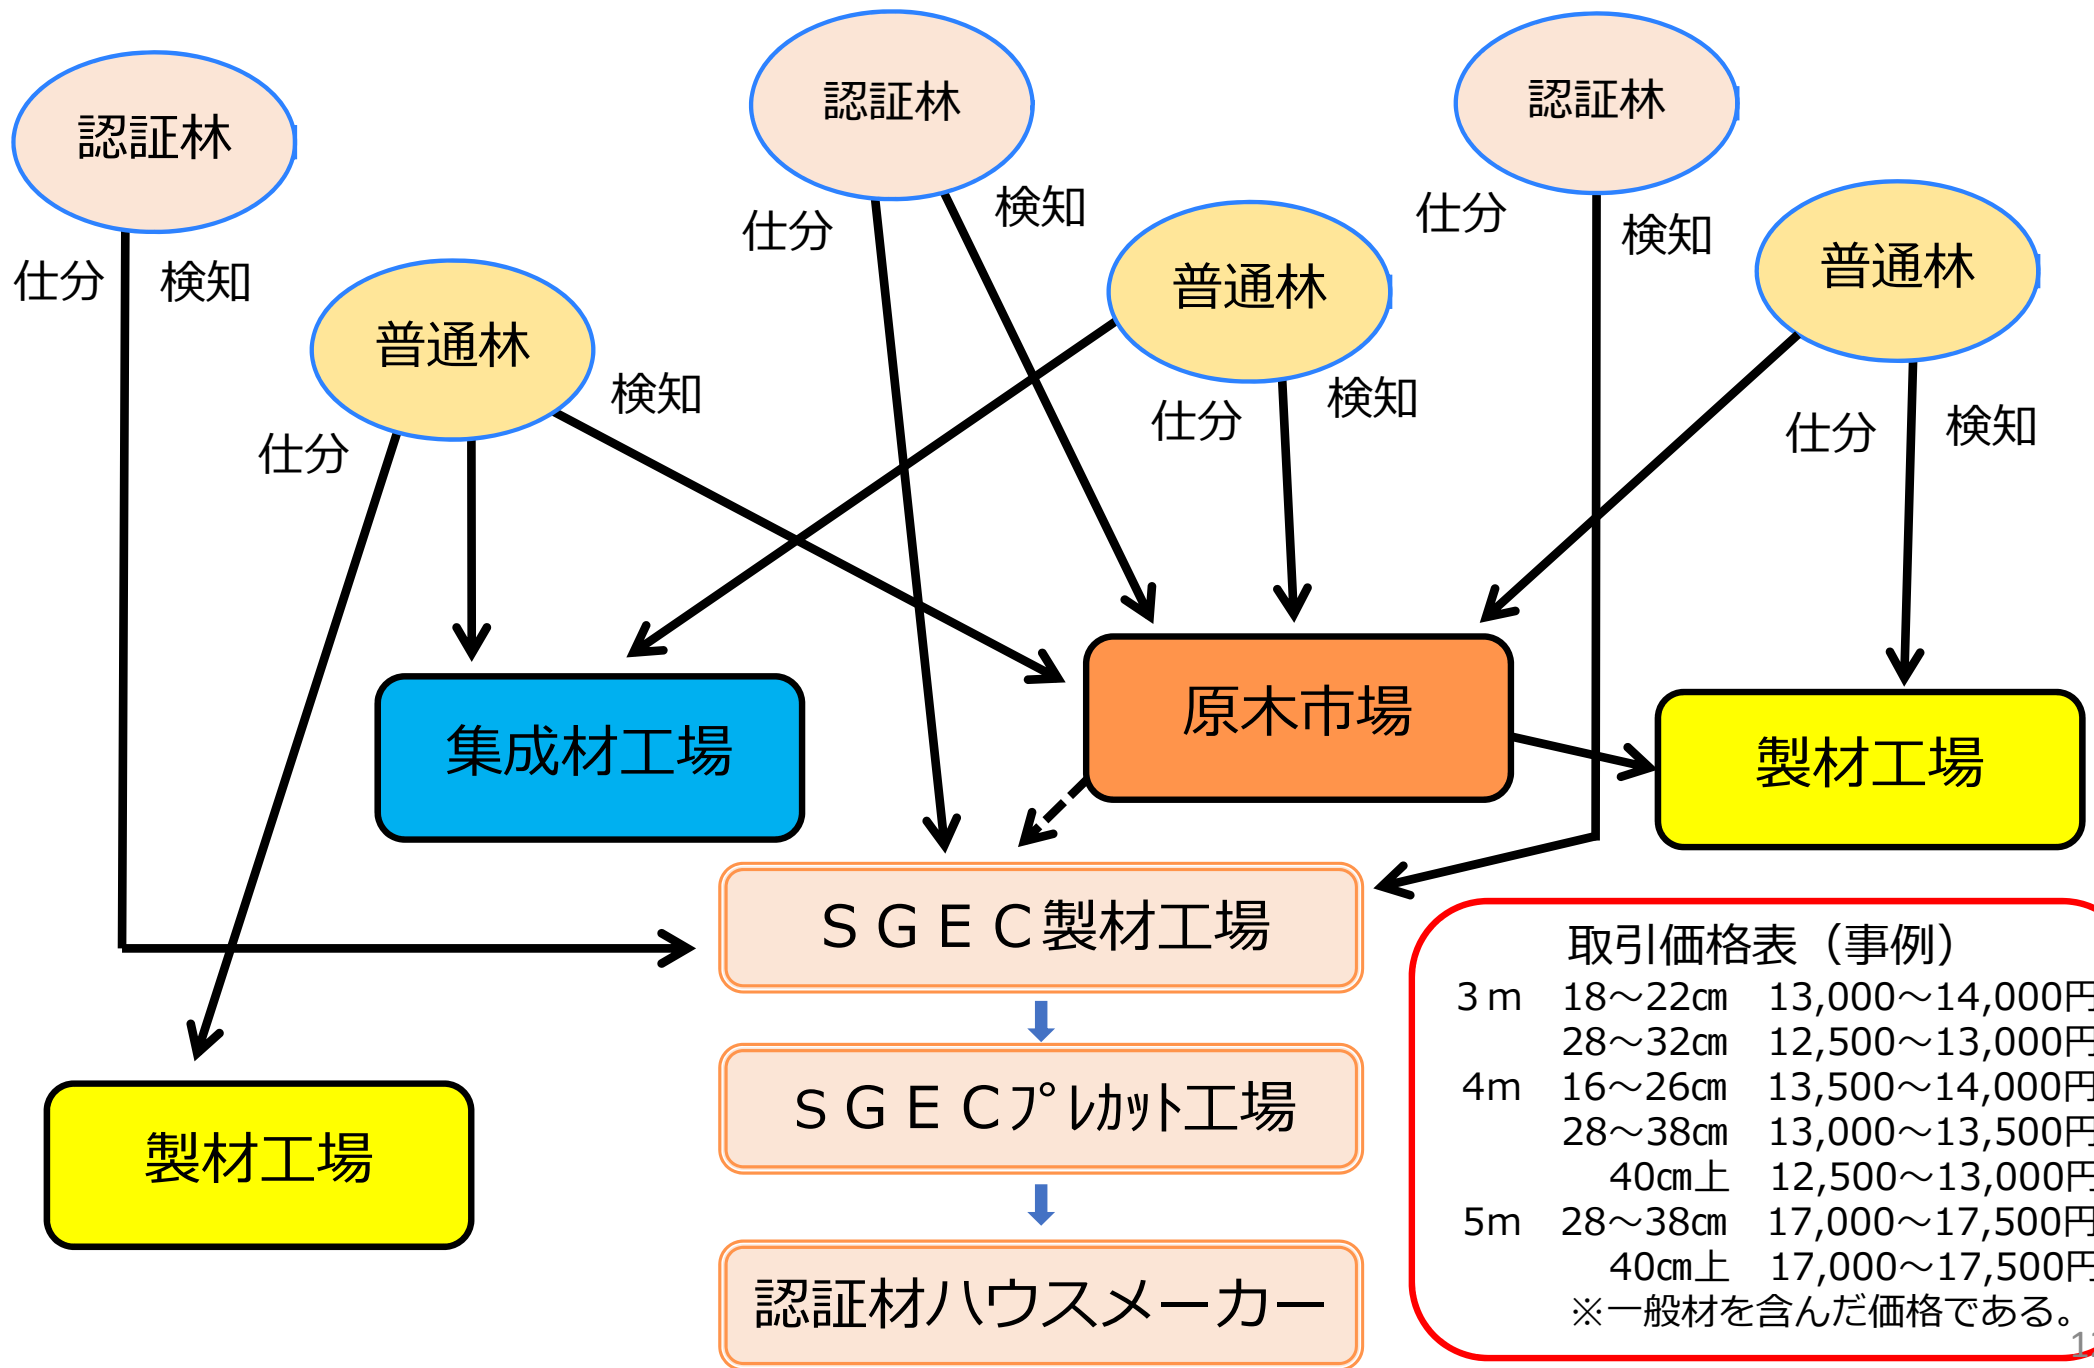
認証林

認証林

認証林

仕分

検知

仕分

検知

仕分

検知

普通林

普通林

普通林

仕分

検知

仕分

検知

仕分

検知

集成材工場

原木市場

製材工場

ＳＧＥＣ製材工場

ＳＧＥＣﾌﾟﾚｶｯﾄ工場

認証材ハウスメーカー

製材工場

取引価格表（事例）

| | | |
|---|---|---|
| 3ｍ | 18～22㎝ | 13,000～14,000円 |
| | 28～32㎝ | 12,500～13,000円 |
| 4m | 16～26㎝ | 13,500～14,000円 |
| | 28～38㎝ | 13,000～13,500円 |
| | 40㎝上 | 12,500～13,000円 |
| 5m | 28～38㎝ | 17,000～17,500円 |
| | 40㎝上 | 17,000～17,500円 |

※一般材を含んだ価格である。

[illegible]